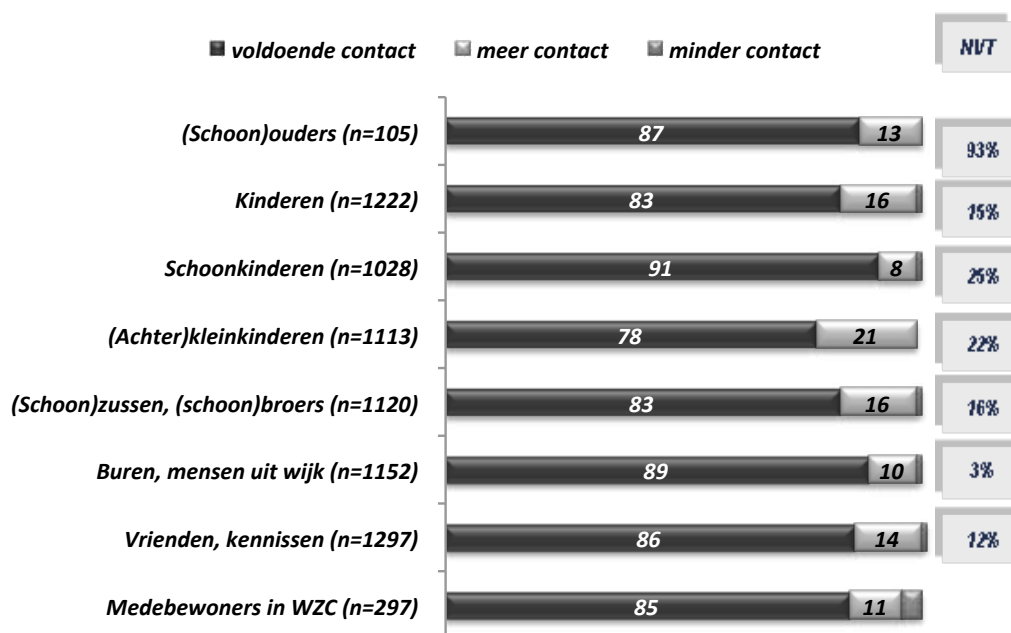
voldoende contact meer contact minder contact

NVT

(Schoon)ouders (n=105) 87 13 93%

Kinderen (n=1222) 83 16 15%

Schoonkinderen (n=1028) 91 8 25%

(Achter)kleinkinderen (n=1113) 78 21 22%

(Schoon)zussen, (schoon)broers (n=1120) 83 16 16%

Buren, mensen uit wijk (n=1152) 89 10 3%

Vrienden, kennissen (n=1297) 86 14 12%

Medebewoners in WZC (n=297) 85 11